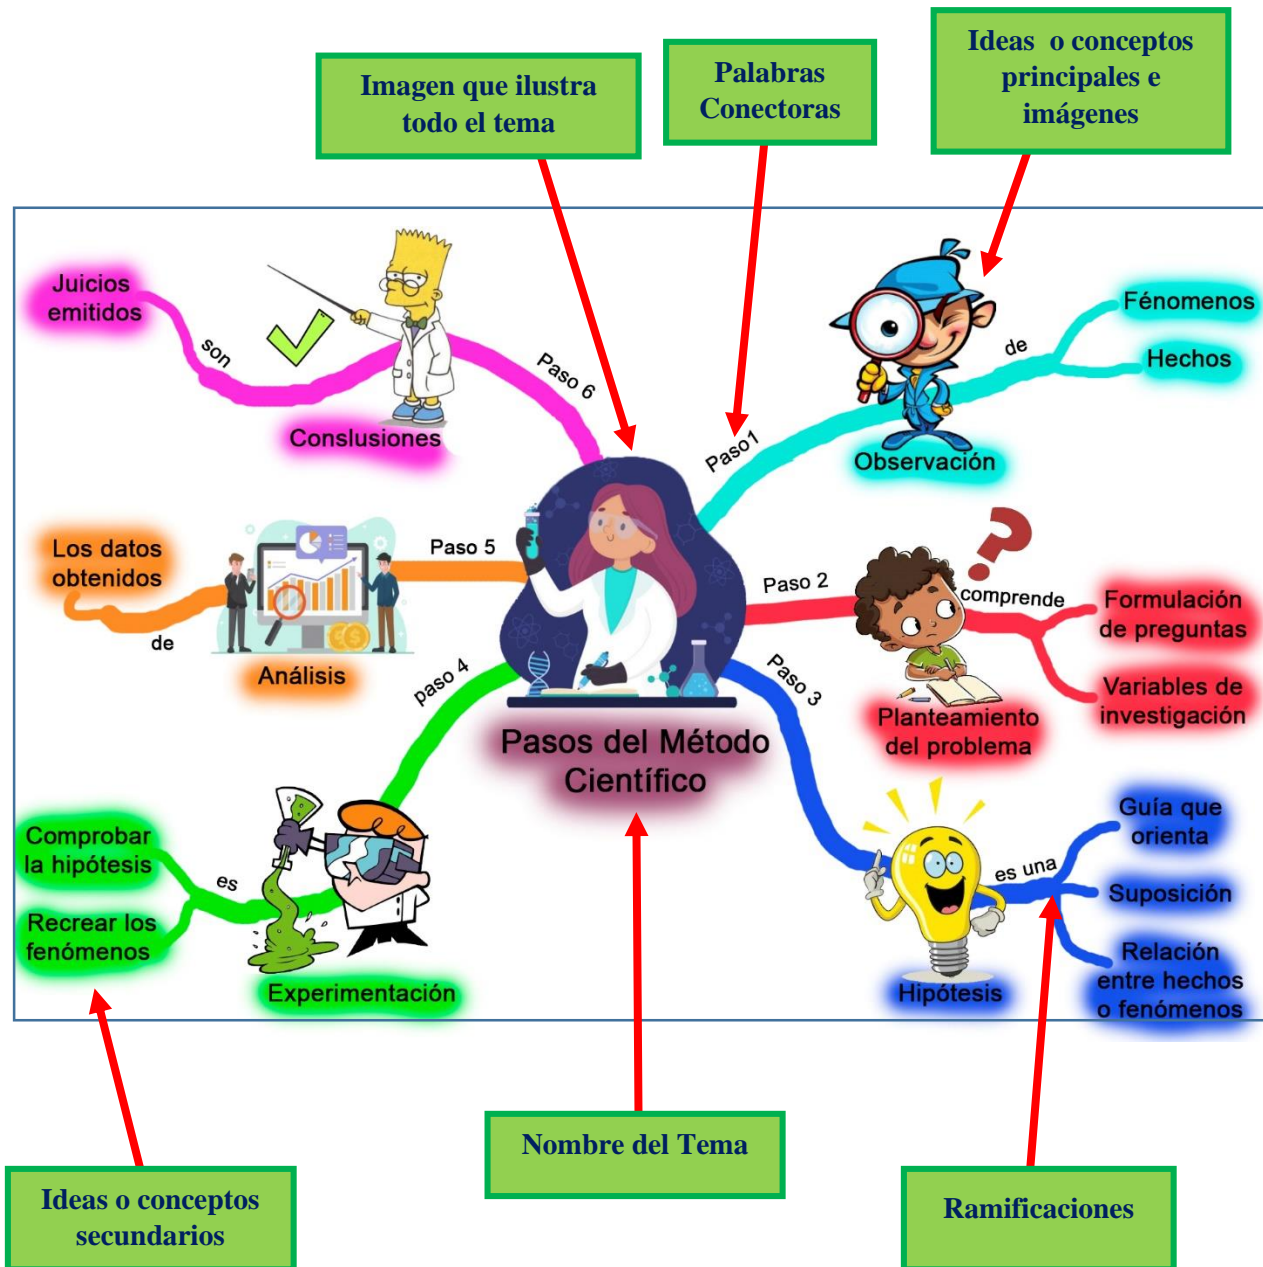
Imagen que ilustra todo el tema

Palabras Conectoras

Ideas o conceptos principales e imágenes

Juicios emitidos

son

Conslusiones

Paso 6

Paso 1

de

Fénomenos

Hechos

Observación

Los datos obtenidos

de

Análisis

Paso 5

Paso 2

comprende

Formulación de preguntas

Variables de investigación

Planteamiento del problema

paso 4

Paso 3

Pasos del Método Científico

Comprobar la hipótesis

es

Recrear los fenómenos

Experimentación

es una

Guía que orienta

Suposición

Relación entre hechos o fenómenos

Hipótesis

Nombre del Tema

Ideas o conceptos secundarios

Ramificaciones